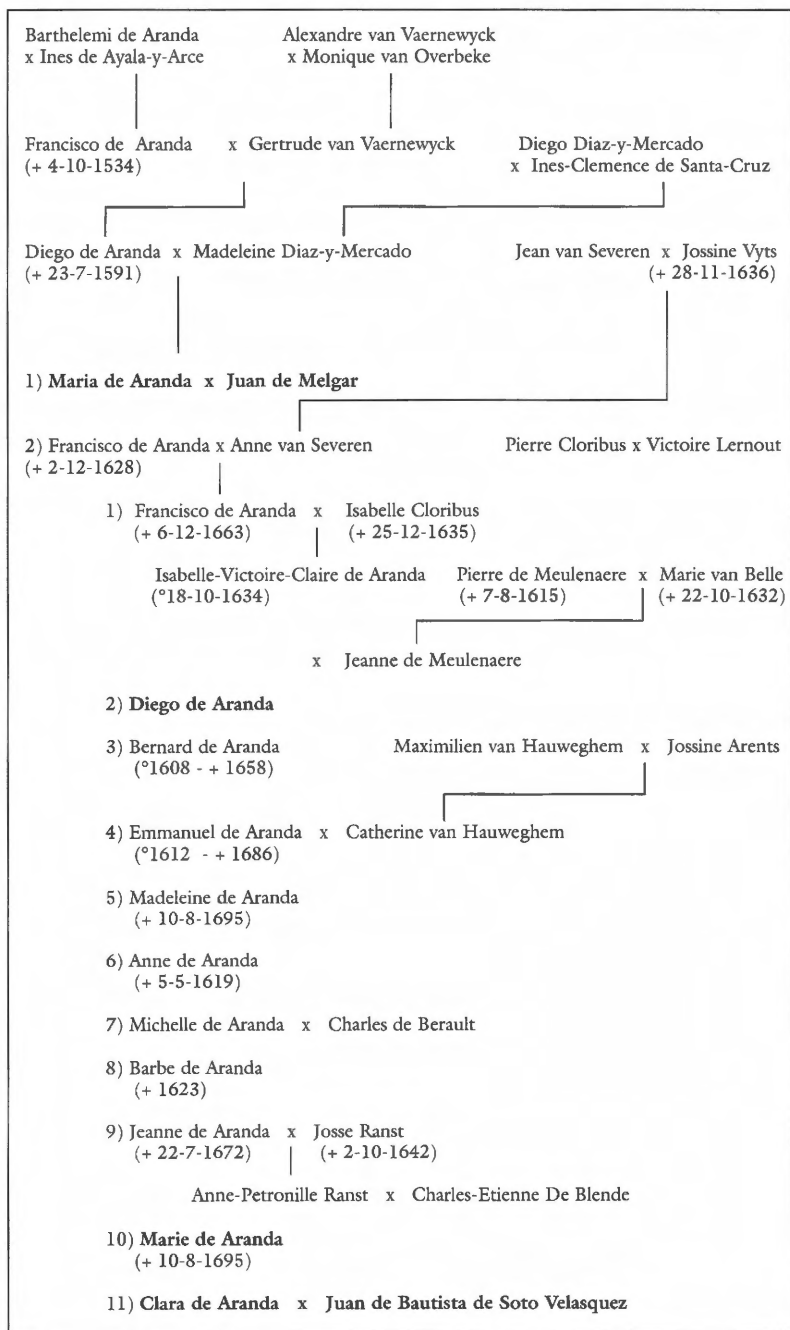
Barthelemi de Aranda
x Ines de Ayala-y-Arce

Alexandre van Vaernewyck
x Monique van Overbeke

Francisco de Aranda x Gertrude van Vaernewyck
(+ 4-10-1534)

Diego Diaz-y-Mercado
x Ines-Clemence de Santa-Cruz

Diego de Aranda x Madeleine Diaz-y-Mercado
(+ 23-7-1591)

Jean van Severen x Jossine Vyts
(+ 28-11-1636)

1) **Maria de Aranda x Juan de Melgar**

2) Francisco de Aranda x Anne van Severen
(+ 2-12-1628)

Pierre Cloribus x Victoire Lernout

1) Francisco de Aranda x Isabelle Cloribus
(+ 6-12-1663) (+ 25-12-1635)

Isabelle-Victoire-Claire de Aranda
(°18-10-1634)

Pierre de Meulenaere x Marie van Belle
(+ 7-8-1615) (+ 22-10-1632)

x Jeanne de Meulenaere

2) **Diego de Aranda**

3) Bernard de Aranda
(°1608 - + 1658)

Maximilien van Hauweghem x Jossine Arents

4) Emmanuel de Aranda x Catherine van Hauweghem
(°1612 - + 1686)

5) Madeleine de Aranda
(+ 10-8-1695)

6) Anne de Aranda
(+ 5-5-1619)

7) Michelle de Aranda x Charles de Berault

8) Barbe de Aranda
(+ 1623)

9) Jeanne de Aranda x Josse Ranst
(+ 22-7-1672) (+ 2-10-1642)

Anne-Petronille Ranst x Charles-Etienne De Blende

10) **Marie de Aranda**
(+ 10-8-1695)

11) **Clara de Aranda x Juan de Bautista de Soto Velasquez**